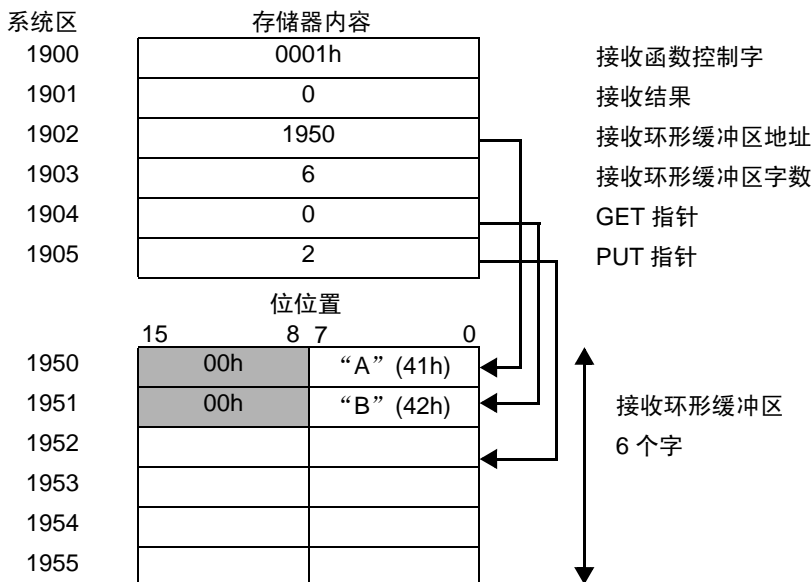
系统区 存储器内容

| 系统区 | 存储器内容 | |
|---|---|---|
| 1900 | 0001h | 接收函数控制字 |
| 1901 | 0 | 接收结果 |
| 1902 | 1950 | 接收环形缓冲区地址 |
| 1903 | 6 | 接收环形缓冲区字数 |
| 1904 | 0 | GET 指针 |
| 1905 | 2 | PUT 指针 |

位位置

15 8 7 0

| | 15 8 | 7 0 |
|---|---|---|
| 1950 | 00h | “A” (41h) |
| 1951 | 00h | “B” (42h) |
| 1952 | | |
| 1953 | | |
| 1954 | | |
| 1955 | | |

接收环形缓冲区
6 个字